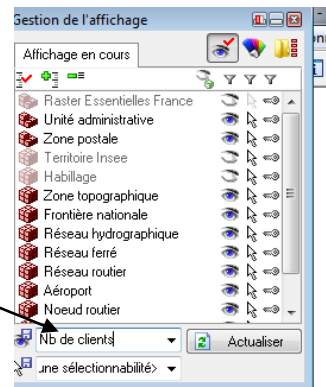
Gestion de l'affichage

Affichage en cours

Raster Essentielles France
Unité administrative
Zone postale
Territoire Insee
Habillage
Zone topographique
Frontière nationale
Réseau hydrographique
Réseau ferré
Réseau routier
Aéroport
Noeud routier

Nb de clients
Actualiser
une sélectionnabilité>